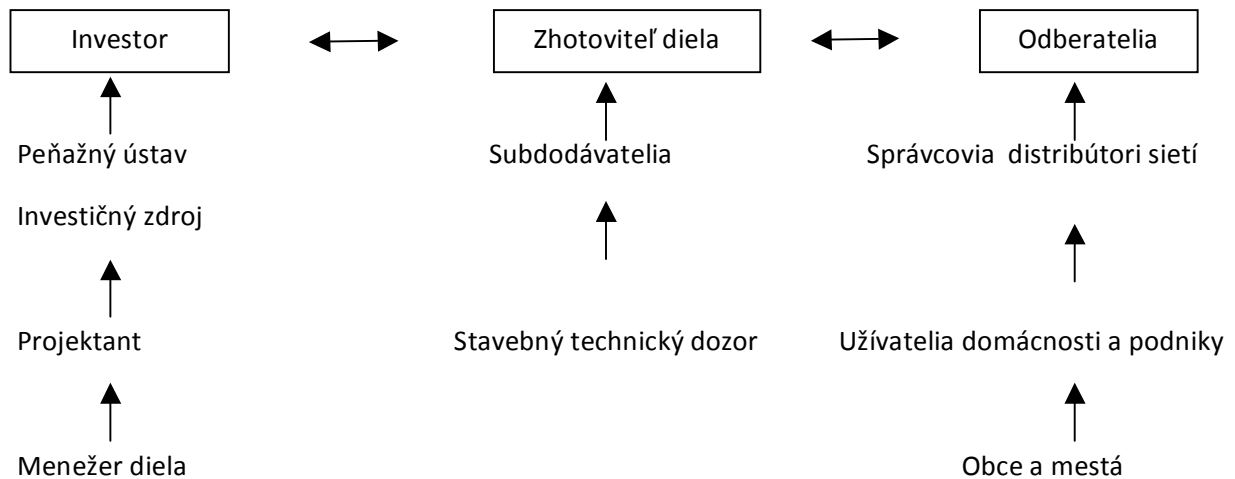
Investor

Zhotoviteľ diela

Odberatelia

Peňažný ústav

Investičný zdroj

Projektant

Manežer diela

Subdodávatelia

Stavebný technický dozor

Správcovia distribútori sietí

Užívatelia domácnosti a podniky

Obce a mestá